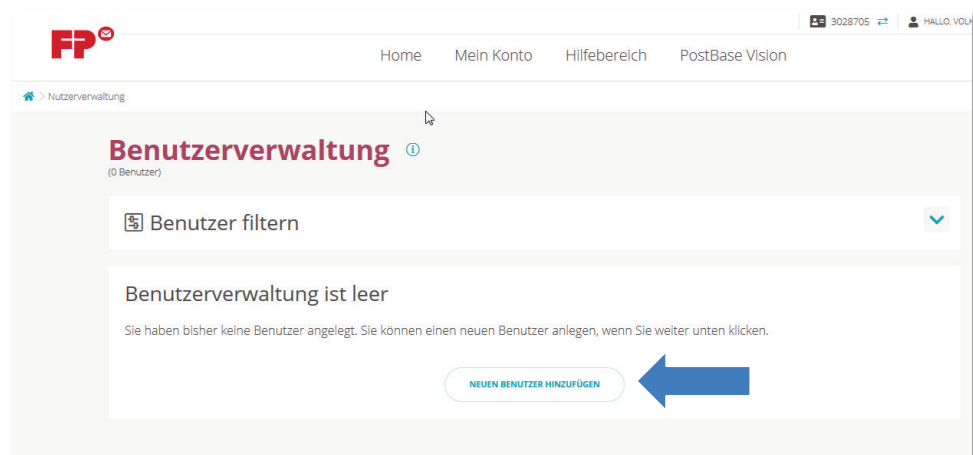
FP

3028705 ⇄ HALLO, VOLK

Home Mein Konto Hilfebereich PostBase Vision

Nutzerverwaltung

Benutzerverwaltung
(0 Benutzer)

Benutzer filtern

Benutzerverwaltung ist leer

Sie haben bisher keine Benutzer angelegt. Sie können einen neuen Benutzer anlegen, wenn Sie weiter unten klicken.

NEUEN BENUTZER HINZUFÜGEN